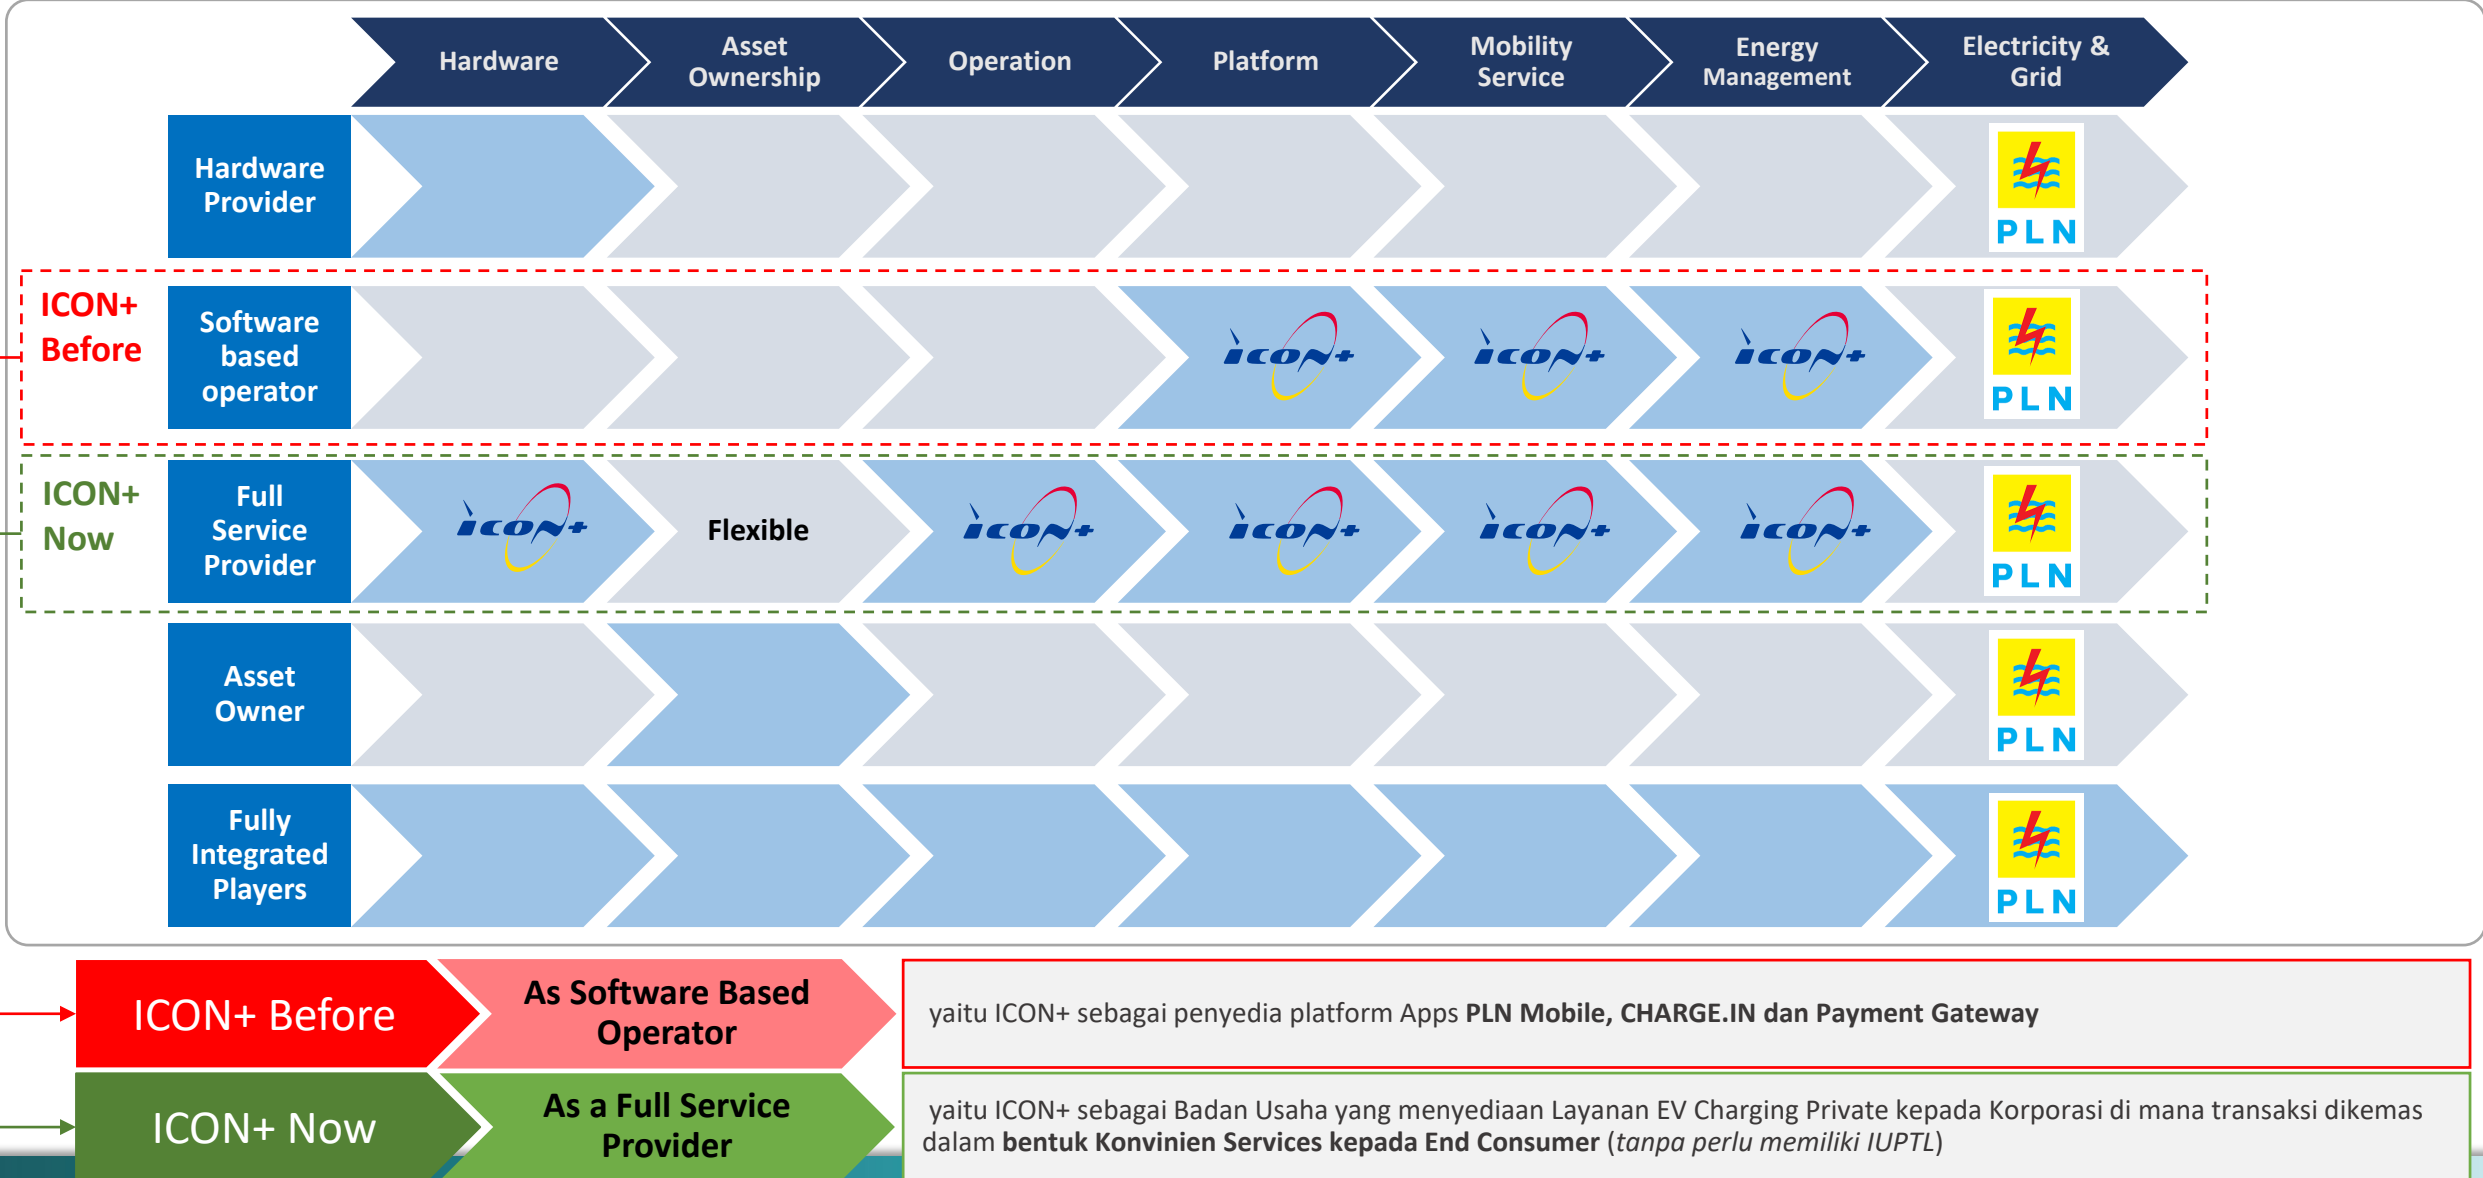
Hardware | Asset Ownership | Operation | Platform | Mobility Service | Energy Management | Electricity & Grid

Hardware Provider — PLN

ICON+ Before
Software based operator — ICON+ ICON+ ICON+ PLN

ICON+ Now
Full Service Provider — ICON+ Flexible ICON+ ICON+ ICON+ ICON+ PLN

Asset Owner — PLN

Fully Integrated Players — PLN

ICON+ Before
As Software Based Operator
yaitu ICON+ sebagai penyedia platform Apps **PLN Mobile, CHARGE.IN dan Payment Gateway**

ICON+ Now
As a Full Service Provider
yaitu ICON+ sebagai Badan Usaha yang menyediaan Layanan EV Charging Private kepada Korporasi di mana transaksi dikemas dalam **bentuk Konvinien Services kepada End Consumer** (*tanpa perlu memiliki IUPTL*)